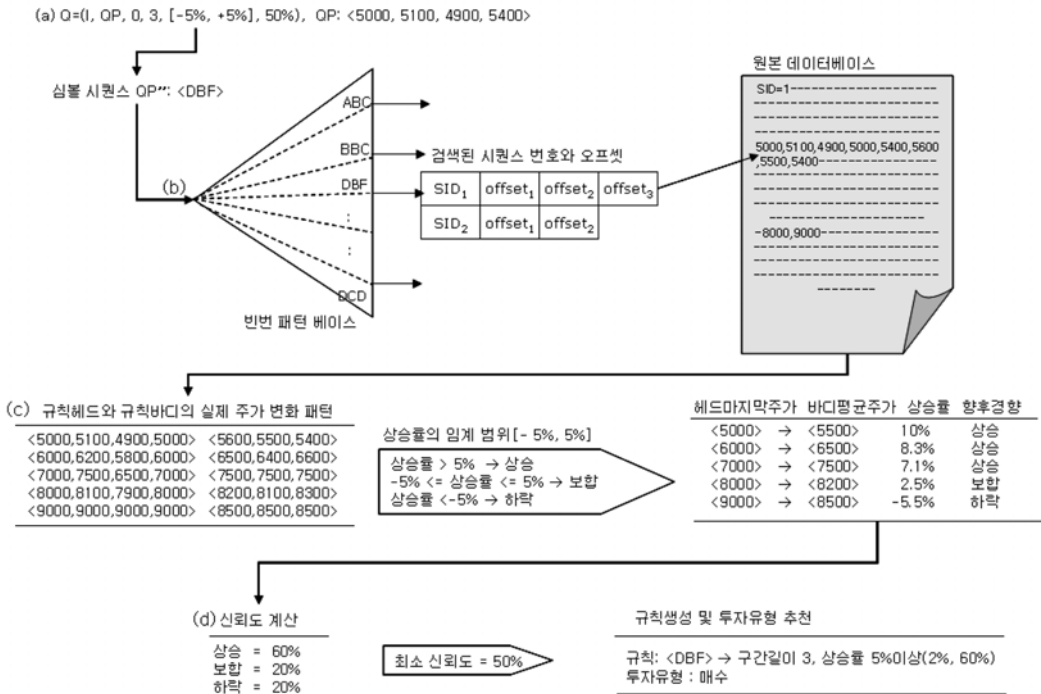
(a) Q=(I, QP, 0, 3, [-5%, +5%], 50%), QP: <5000, 5100, 4900, 5400>

심볼 시퀀스 QP'': <DBF>

ABC

BBC

DBF

:

:

DCD

(b)

빈번 패턴 베이스

검색된 시퀀스 번호와 오프셋

| $SID_1$ | $offset_1$ | $offset_2$ | $offset_3$ |
|---|---|---|---|
| $SID_2$ | $offset_1$ | $offset_2$ | |

원본 데이터베이스

SID=1--------------------

5000,5100,4900,5000,5400,5600 ,5500,5400-----------------

-8000,9000-----------------

--------

(c) 규칙헤드와 규칙바디의 실제 주가 변화 패턴

<5000,5100,4900,5000> <5600,5500,5400>
<6000,6200,5800,6000> <6500,6400,6600>
<7000,7500,6500,7000> <7500,7500,7500>
<8000,8100,7900,8000> <8200,8100,8300>
<9000,9000,9000,9000> <8500,8500,8500>

상승률의 임계 범위[- 5%, 5%]

상승률 > 5% → 상승
-5% <= 상승률 <= 5% → 보합
상승률 <-5% → 하락

| 헤드마지막주가 | | 바디평균주가 | 상승률 | 향후경향 |
|---|---|---|---|---|
| <5000> | → | <5500> | 10% | 상승 |
| <6000> | → | <6500> | 8.3% | 상승 |
| <7000> | → | <7500> | 7.1% | 상승 |
| <8000> | → | <8200> | 2.5% | 보합 |
| <9000> | → | <8500> | -5.5% | 하락 |

(d) 신뢰도 계산

상승 = 60%
보합 = 20%
하락 = 20%

최소 신뢰도 = 50%

규칙생성 및 투자유형 추천

규칙: <DBF> → 구간길이 3, 상승률 5%이상(2%, 60%)
투자유형 : 매수